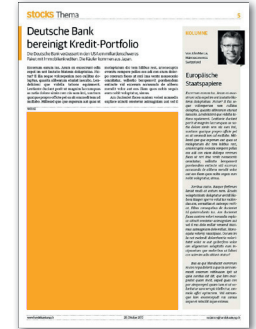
stocks Thema

Deutsche Bank bereinigt Kredit-Portfolio

Die Deutsche Bank verkauft in den USA Gewerbeimmobilienkredite. Faule und Kreditderivaten ... Die Käufer kommen aus Japan.

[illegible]

KOLUMNE

Europäische Staatspapiere

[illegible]